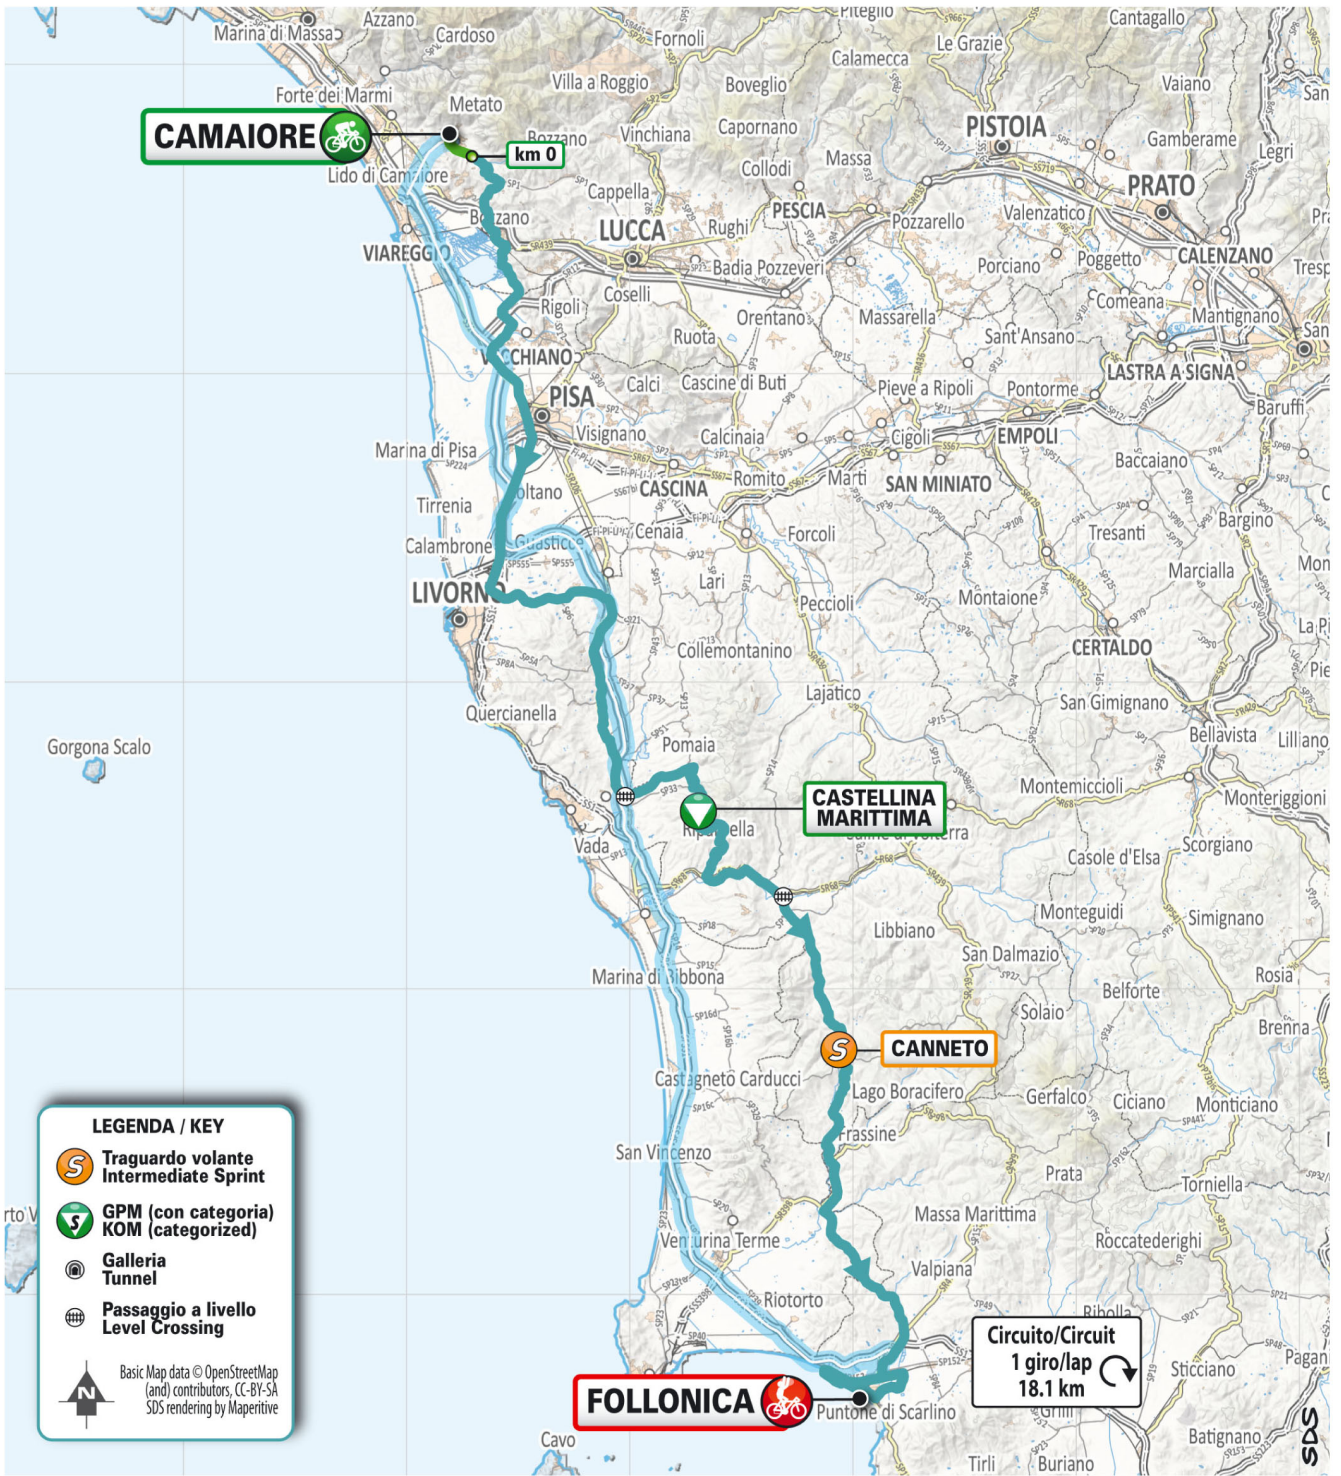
CAMAIORE
km 0
CASTELLINA MARITTIMA
CANNETO
FOLLONICA

Circuito/Circuit
1 giro/lap
18.1 km

LEGENDA / KEY
Traguardo volante
Intermediate Sprint
GPM (con categoria)
KOM (categorized)
Galleria
Tunnel
Passaggio a livello
Level Crossing

Basic Map data © OpenStreetMap (and) contributors, CC-BY-SA
SDS rendering by Maperitive

N

Marina di Massa
Azzano
Cardoso
Forte dei Marmi
Metato
Lido di Camaiore
Viareggio
Lucca
Pistoia
Prato
Calenzano
Pescia
Pisa
Cascina
Livorno
Empoli
San Miniato
Lastra a Signa
Certaldo
Marina di Pisa
Tirrenia
Calambrone
Quercianella
Gorgona Scalo
Vada
Pomaia
Lajatico
Marina di Bibbona
Castagneto Carducci
San Vincenzo
Venturina Terme
Riotorto
Puntone di Scarlino
Massa Marittima
Valpiana
Monteriggioni
Casole d'Elsa
Montecatini
Sticciano
Batignano
Tirli
Buriano
Cavo
SDS